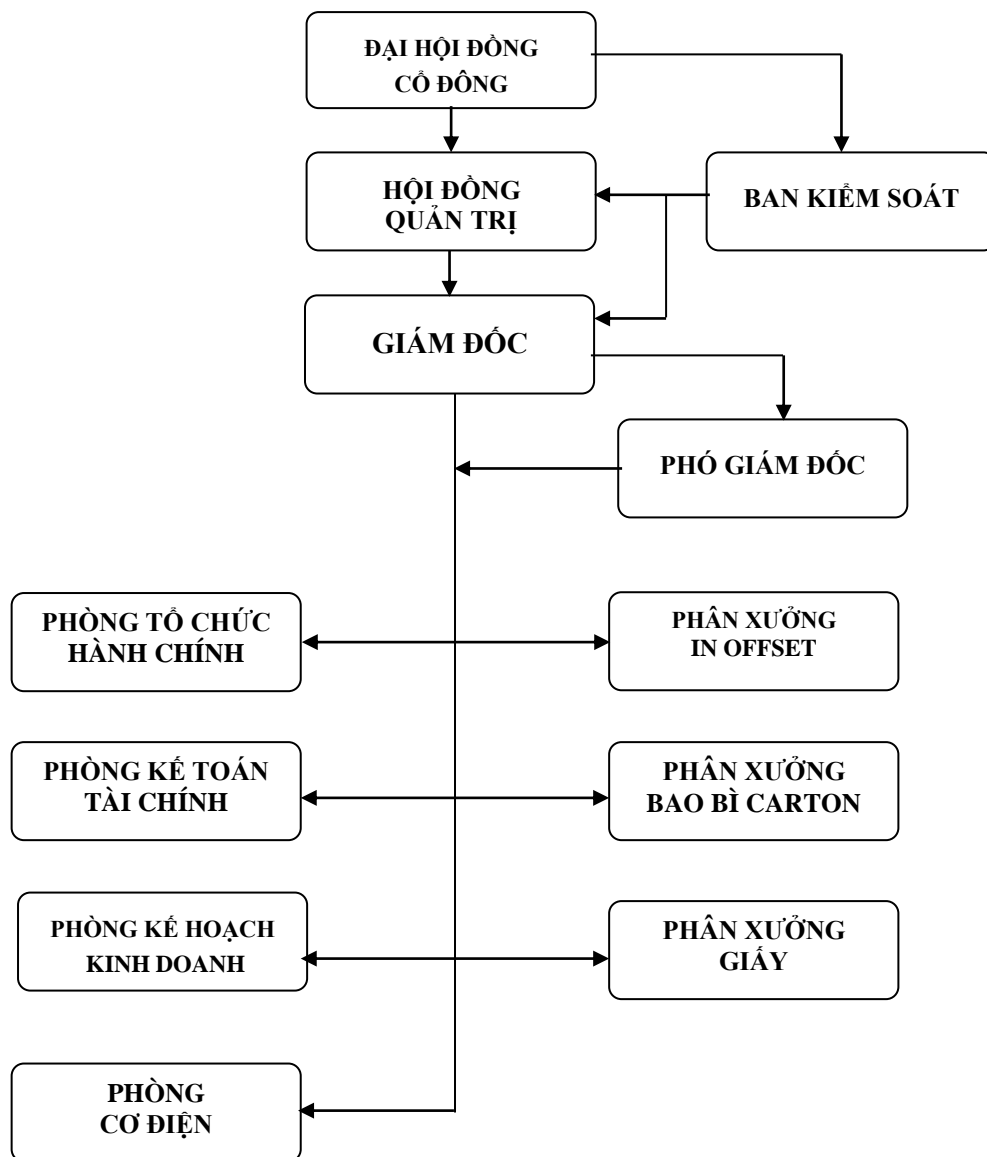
ĐẠI HỘI ĐỒNG CỔ ĐÔNG

HỘI ĐỒNG QUẢN TRỊ

BAN KIỂM SOÁT

GIÁM ĐỐC

PHÓ GIÁM ĐỐC

PHÒNG TỔ CHỨC HÀNH CHÍNH

PHÂN XƯỞNG IN OFFSET

PHÒNG KẾ TOÁN TÀI CHÍNH

PHÂN XƯỞNG BAO BÌ CARTON

PHÒNG KẾ HOẠCH KINH DOANH

PHÂN XƯỞNG GIẤY

PHÒNG CƠ ĐIỆN